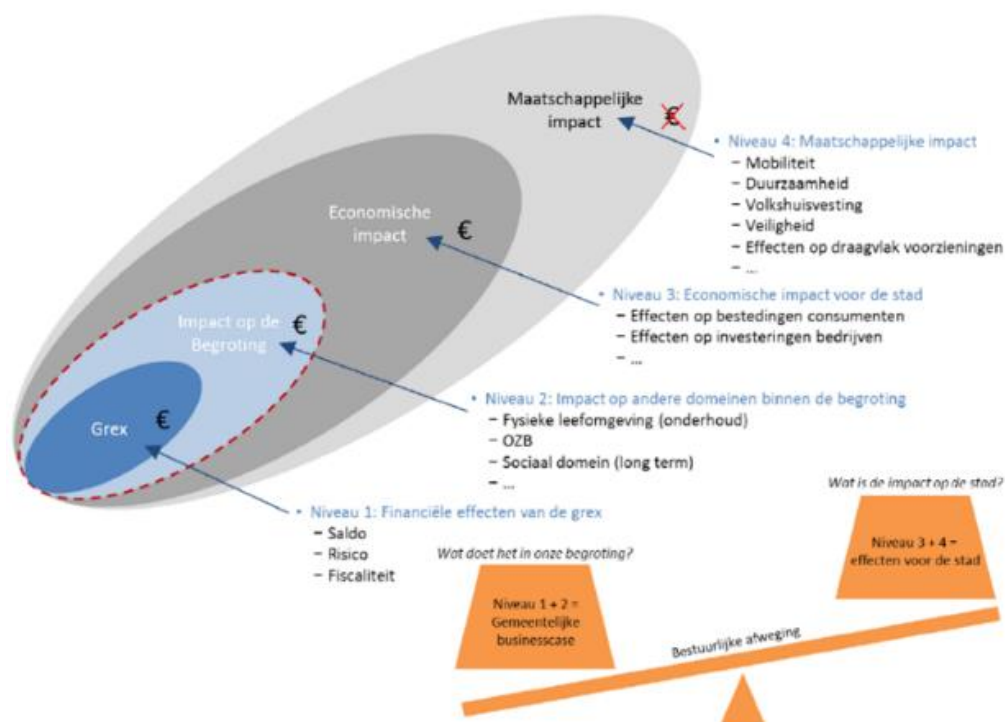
Maatschappelijke impact

€

• Niveau 4: Maatschappelijke impact
– Mobiliteit
– Duurzaamheid
– Volkshuisvesting
– Veiligheid
– Effecten op draagvlak voorzieningen
– ...

Economische impact

€

• Niveau 3: Economische impact voor de stad
– Effecten op bestedingen consumenten
– Effecten op investeringen bedrijven
– ...

Impact op de Begroting

€

• Niveau 2: Impact op andere domeinen binnen de begroting
– Fysieke leefomgeving (onderhoud)
– OZB
– Sociaal domein (long term)
– ...

Grex

€

• Niveau 1: Financiële effecten van de grex
– Saldo
– Risico
– Fiscaliteit

Wat is de impact op de stad?

Niveau 3 + 4 = effecten voor de stad

Wat doet het in onze begroting?

Niveau 1 + 2 = Gemeentelijke businesscase

Bestuurlijke afweging